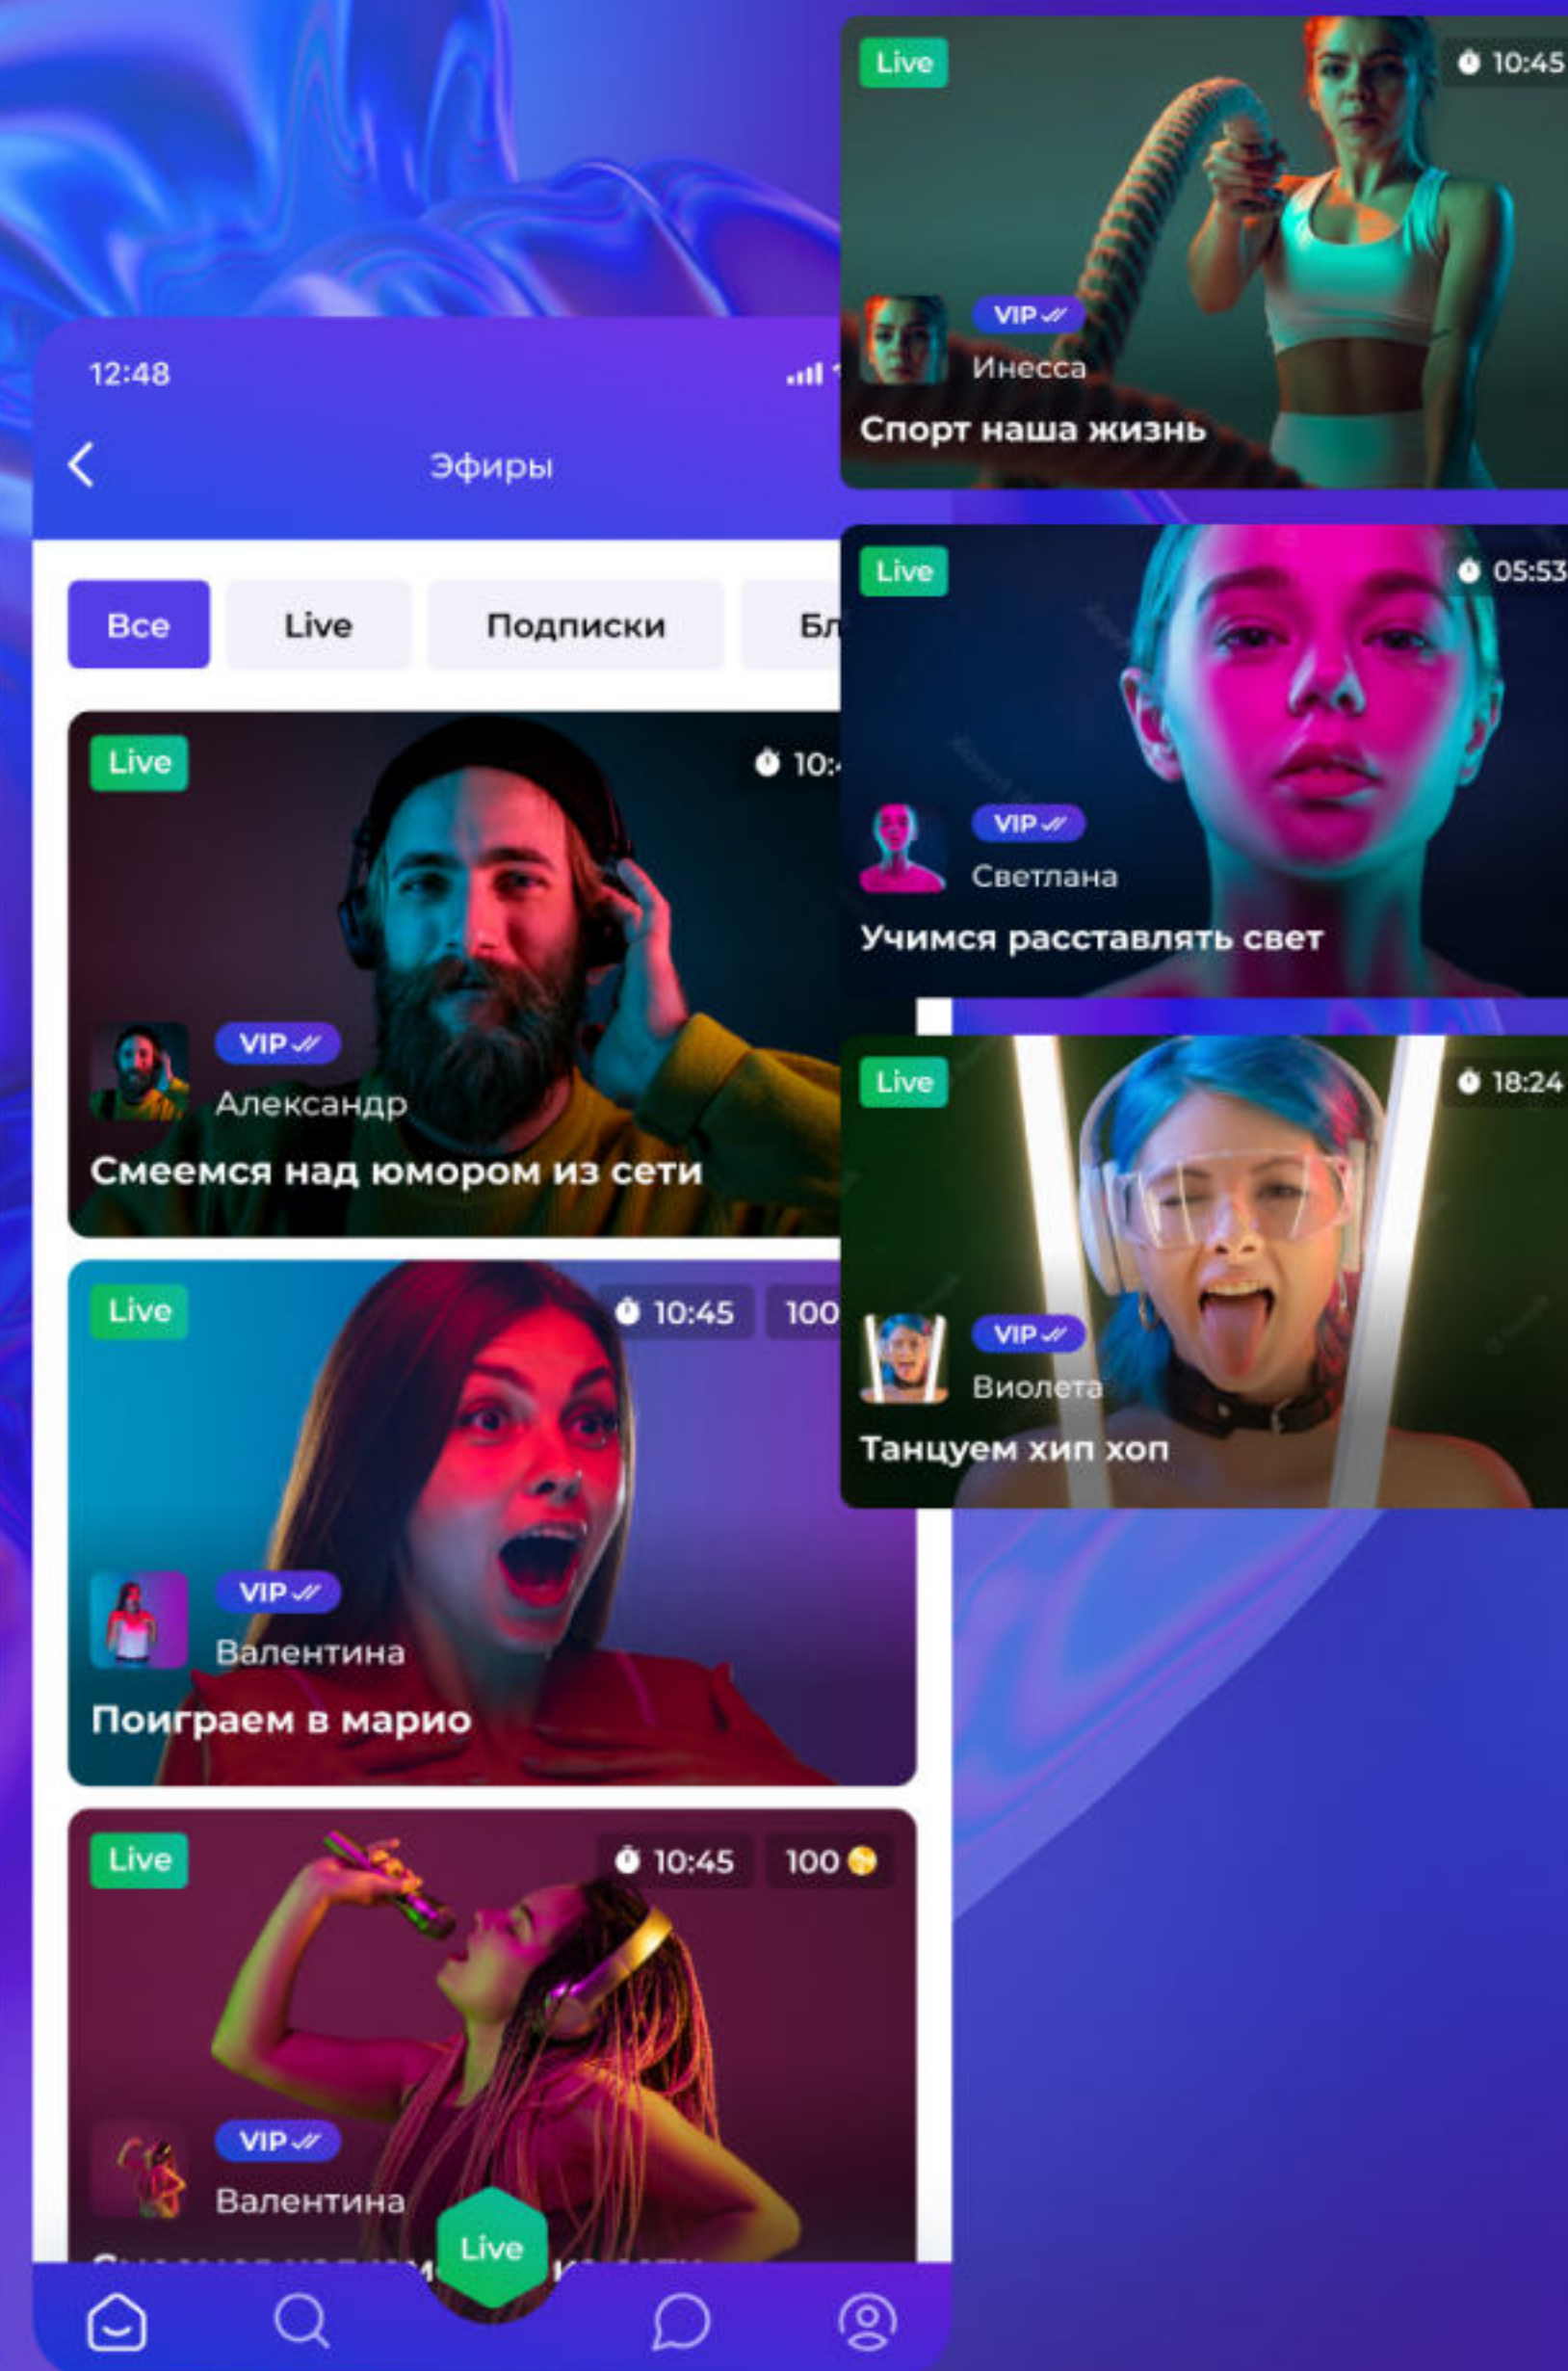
Live
10:45
VIP
Инесса
Спорт наша жизнь

12:48
Эфиры
Все
Live
Подписки
Бл

Live
05:53
VIP
Светлана
Учимся расставлять свет

Live
10:
VIP
Александр
Смеемся над юмором из сети

Live
18:24
VIP
Виолета
Танцуем хип хоп

Live
10:45
100
VIP
Валентина
Поиграем в марио

Live
10:45
100
VIP
Валентина
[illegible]

Live